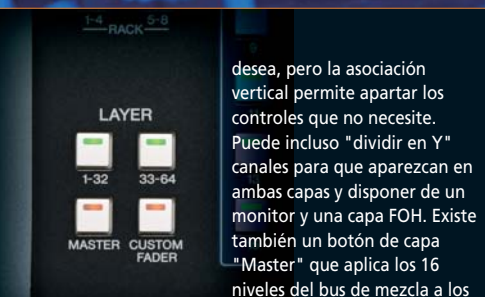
1-4 RACK 5-8

LAYER

1-32

33-64

MASTER

CUSTOM FADER

desea, pero la asociación vertical permite apartar los controles que no necesite. Puede incluso "dividir en Y" canales para que aparezcan en ambas capas y disponer de un monitor y una capa FOH. Existe también un botón de capa "Master" que aplica los 16 niveles del bus de mezcla a los